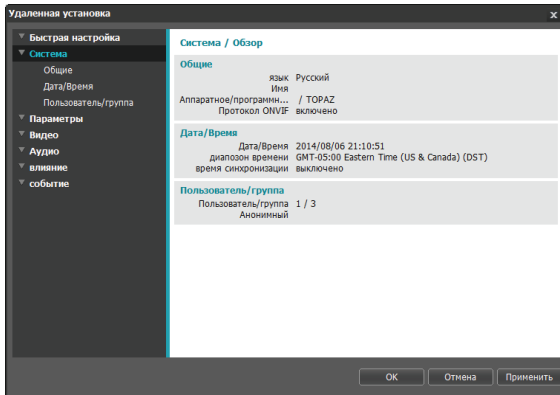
Удаленная установка

x

Быстрая настройка
Система
Общие
Дата/Время
Пользователь/группа
Параметры
Видео
Аудио
влияние
событие

Система / Обзор

Общие

язык Русский
Имя
Аппаратное/программн... / TOPAZ
Протокол ONVIF включено

Дата/Время

Дата/Время 2014/08/06 21:10:51
диапозон времени GMT-05:00 Eastern Time (US & Canada) (DST)
время синхронизации выключено

Пользователь/группа

Пользователь/группа 1 / 3
Анонимный

OK
Отмена
Применить